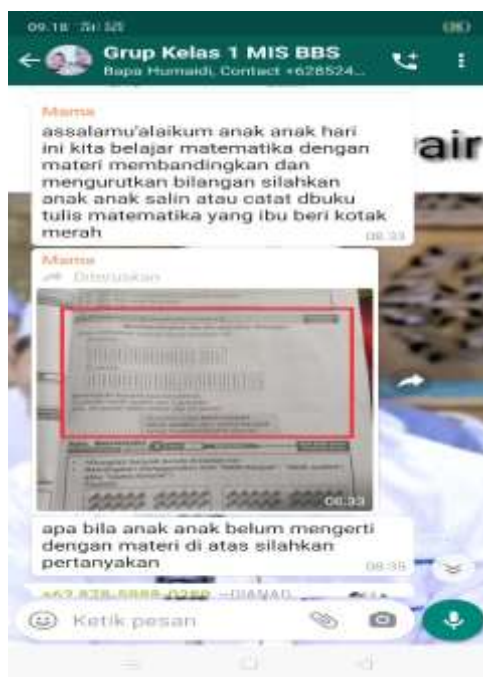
09.18

Grup Kelas 1 MIS BBS
Bapa Humaidi, Contact +628524...

Mama
assalamu'alaikum anak anak hari ini kita belajar matematika dengan materi membandingkan dan mengurutkan bilangan silahkan anak anak salin atau catat dbuku tulis matematika yang ibu beri kotak merah
08.33

air

Mama
Diteruskan
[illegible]
08.33

apa bila anak anak belum mengerti dengan materi di atas silahkan pertanyakan
08.35

+62 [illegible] ~DIANAD...

Ketik pesan